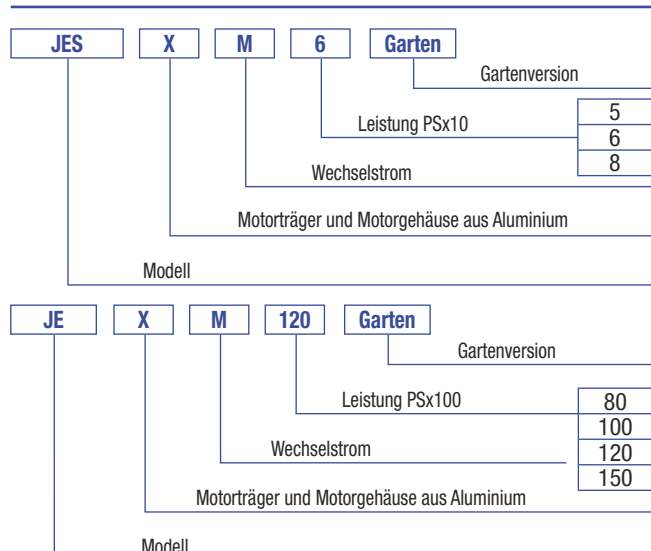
JES X M 6 Garten

Gartenversion

Leistung PSx10

| 5 |
|---|
| 6 |
| 8 |

Wechselstrom

Motorträger und Motorgehäuse aus Aluminium

Modell

JE X M 120 Garten

Gartenversion

Leistung PSx100

| 80 |
|---|
| 100 |
| 120 |
| 150 |

Wechselstrom

Motorträger und Motorgehäuse aus Aluminium

Modell